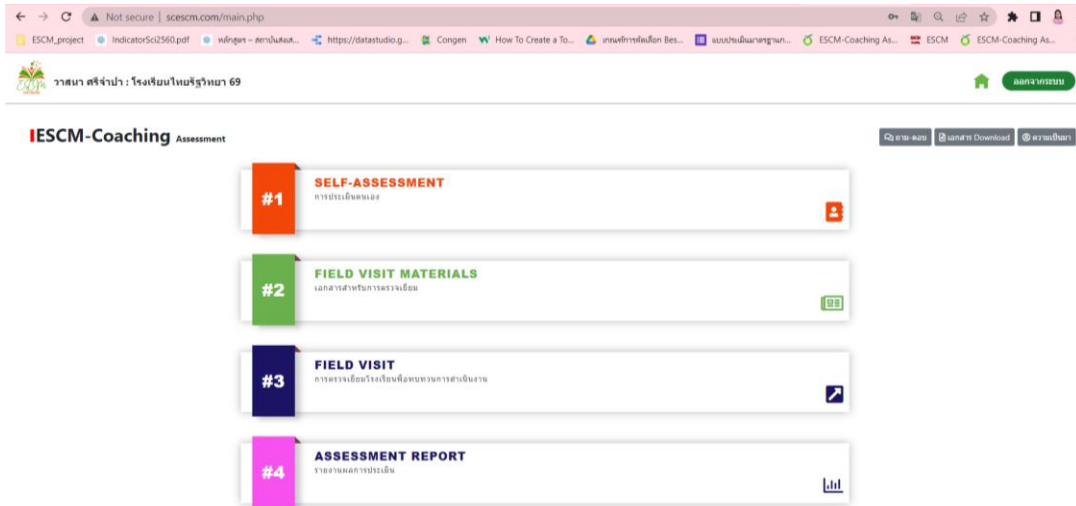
Not secure | scescm.com/main.php

ESCM_project IndicatorSci2560.pdf หลักสูตร – สถาบันส่งเส... https://datastudio.g... Congen How To Create a To... เกณฑ์การคัดเลือก Bes... แบบประเมินมาตรฐานก... ESCM-Coaching As... ESCM ESCM-Coaching As...

วาสนา ศรีจำปา : โรงเรียนไทยรัฐวิทยา 69

ลงจากระบบ

ESCM-Coaching Assessment

ถาม-ตอบ เอกสาร Download ความเป็นมา

#1
SELF-ASSESSMENT
การประเมินตนเอง

#2
FIELD VISIT MATERIALS
เอกสารสำหรับการตรวจเยี่ยม

#3
FIELD VISIT
การตรวจเยี่ยมโรงเรียนเพื่อทบทวนการดำเนินงาน

#4
ASSESSMENT REPORT
รายงานผลการประเมิน